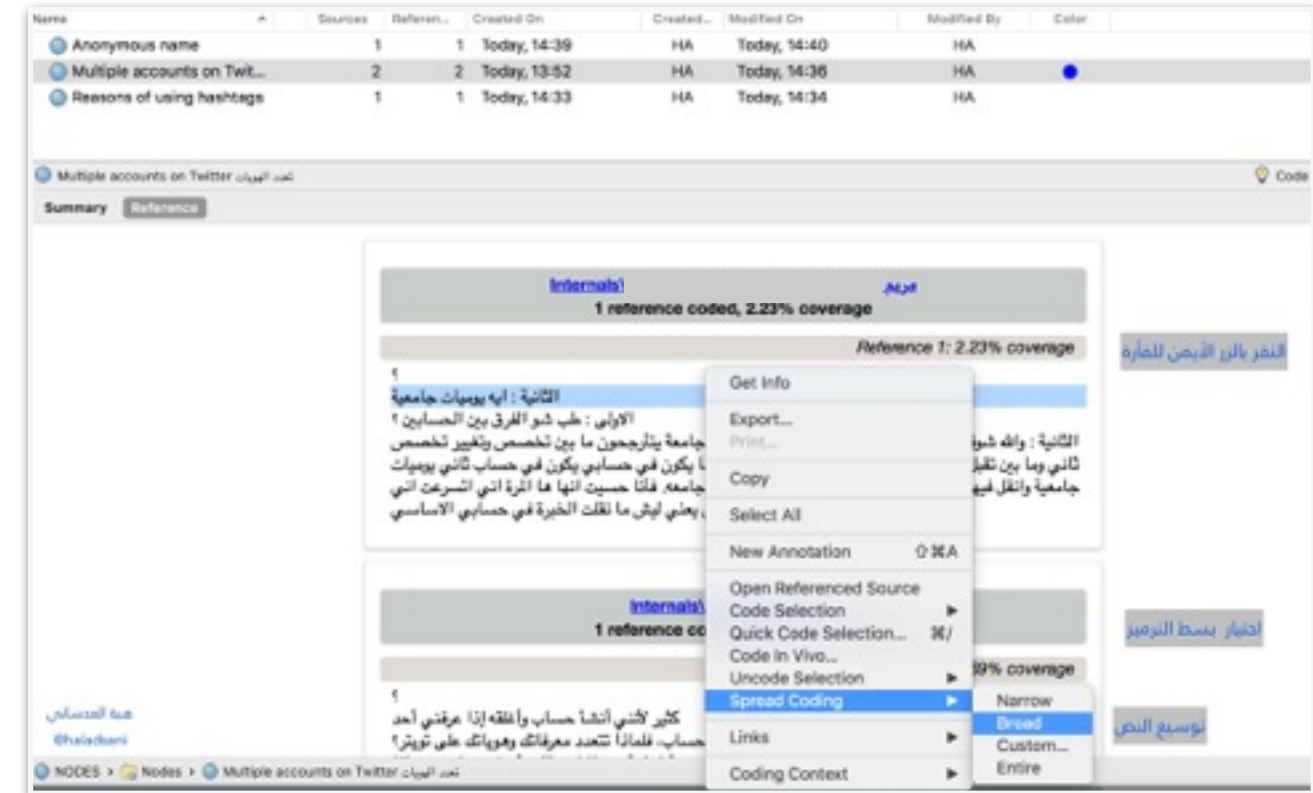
| Name | Sources | Referen... | Created On | Created... | Modified On | Modified By | Color |
|---|---|---|---|---|---|---|---|
| Anonymous name | 1 | 1 | Today, 14:39 | HA | Today, 14:40 | HA | |
| Multiple accounts on Twit... | 2 | 2 | Today, 13:52 | HA | Today, 14:36 | HA | |
| Reasons of using hashtags | 1 | 1 | Today, 14:33 | HA | Today, 14:34 | HA | |

Multiple accounts on Twitter تعدد الهويات

Code

Summary Reference

Internals\ مريم
1 reference coded, 2.23% coverage

Reference 1: 2.23% coverage

؟
الثانية : ايه يوميات جامعية
الاولى : طب شو الفرق بين الحسابين ؟
الثانية : والله شوف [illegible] جامعة يتأرجحون ما بين تخصص وتغيير تخصص ثاني وما بين تقليل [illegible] ا يكون في حسابي يكون في حساب ثاني يوميات جامعية وانقل فيه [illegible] جامعه. فلذا حسيت انها ها المرة اني اتسرعت اني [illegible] يعني ليش ما نقلت الخبرة في حسابي الاساسي

Internals\
1 reference co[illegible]

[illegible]9% coverage

؟
كثير لاشي أنشأ حساب وأغلقه إذا عرفني أحد
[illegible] حساب. فلماذا تتعدد معرفاتك وهوياتك على تويتر؟

Get Info
Export...
Print...
Copy
Select All
New Annotation ⇧⌘A
Open Referenced Source
Code Selection
Quick Code Selection... ⌘/
Code In Vivo...
Uncode Selection
Spread Coding
Links
Coding Context

Narrow
Broad
Custom...
Entire

النقر بالزر الأيمن للفأرة

اختيار بسط الترميز

توسيع النص

هيا العدساني
@haladsani

NODES > Nodes > Multiple accounts on Twitter تعدد الهويات